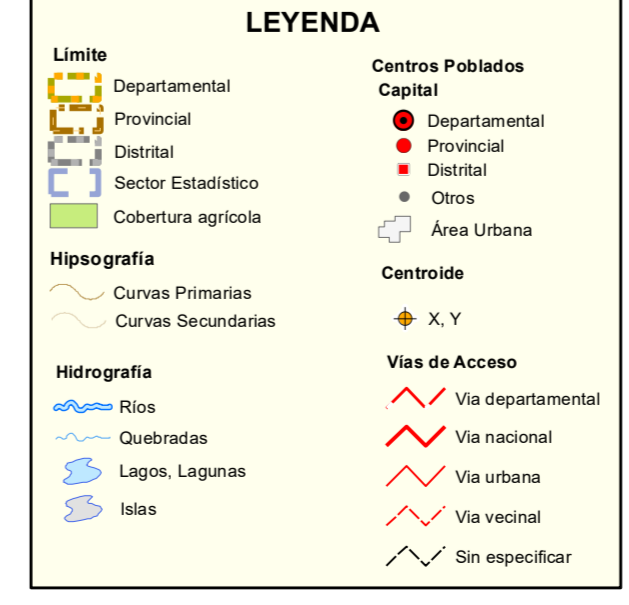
LEYENDA

Límite
Departamental
Provincial
Distrital
Sector Estadístico
Cobertura agrícola

Hipsografía
Curvas Primarias
Curvas Secundarias

Hidrografía
Ríos
Quebradas
Lagos, Lagunas
Islas

Centros Poblados
Capital
Departamental
Provincial
Distrital
Otros
Área Urbana

Centroide
X, Y

Vías de Acceso
Via departamental
Via nacional
Via urbana
Via vecinal
Sin especificar